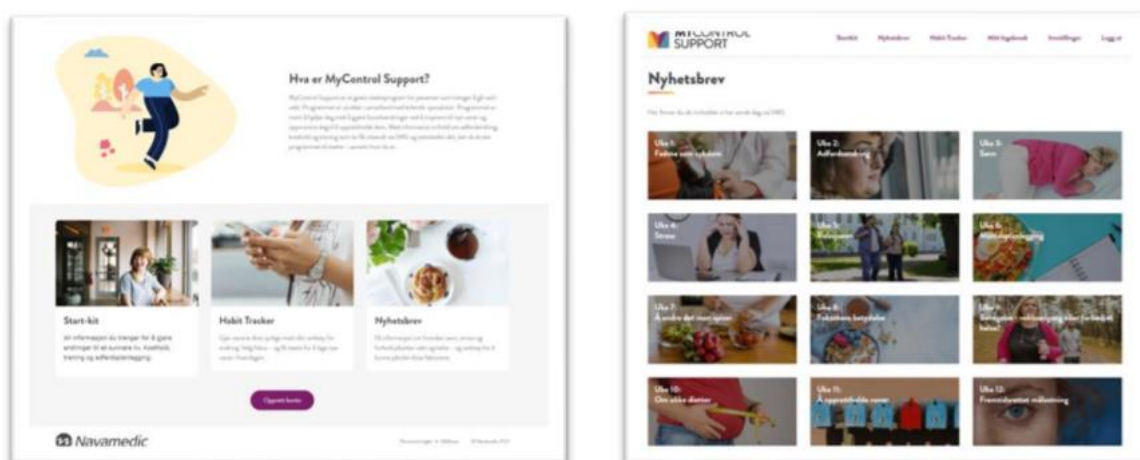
Hva er MyControl Support?

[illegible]

Start-kit

All informasjon du trenger for å gjøre endringer til et sunnere liv. Kosthold, trening og adferdsplanlegging.

Habit Tracker

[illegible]

Nyhetsbrev

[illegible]

Opprett bruker

Navamedic

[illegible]

MYCONTROL SUPPORT

Startkit  Nyhetsbrev  Habit Tracker  Mitt logg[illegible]  Innstillinger  Logg ut

Nyhetsbrev

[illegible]

Uke 1: Fedme som sykdom

Uke 2: Adferdsendring

Uke 3: Søvn

Uke 4: Stress

Uke 5: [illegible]

Uke 6: Måltidsplanlegging

Uke 7: Å endre det man spiser

Uke 8: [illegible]

Uke 9: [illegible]

Uke 10: Om ulike dietter

Uke 11: Å opprettholde vanene

Uke 12: Fremtidsrettet målsetning